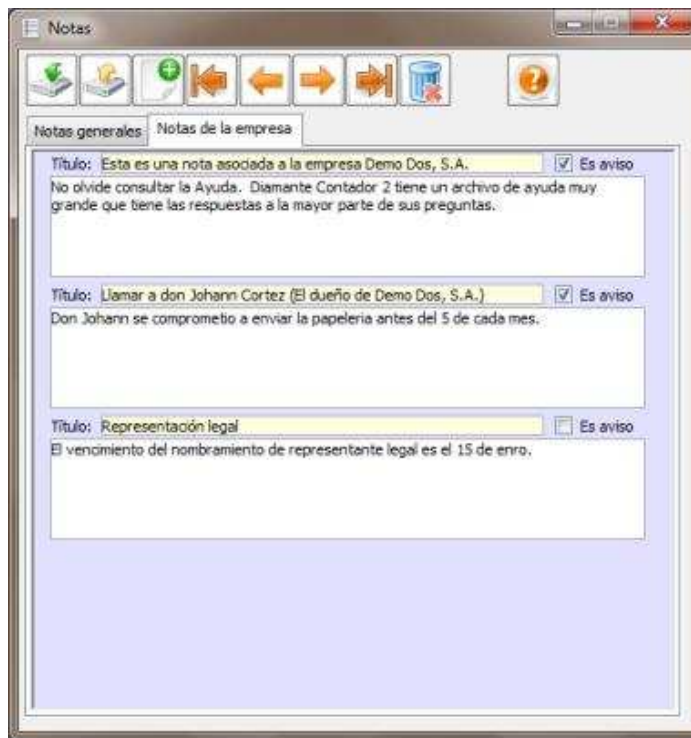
Notas

Notas generales | Notas de la empresa

Título: Esta es una nota asociada a la empresa Demo Dos, S.A. ☑ Es aviso

No olvide consultar la Ayuda. Diamante Contador 2 tiene un archivo de ayuda muy grande que tiene las respuestas a la mayor parte de sus preguntas.

Título: Llamar a don Johann Cortez (El dueño de Demo Dos, S.A.) ☑ Es aviso

Don Johann se comprometio a enviar la papeleria antes del 5 de cada mes.

Título: Representación legal ☐ Es aviso

El vencimiento del nombramiento de representante legal es el 15 de enro.